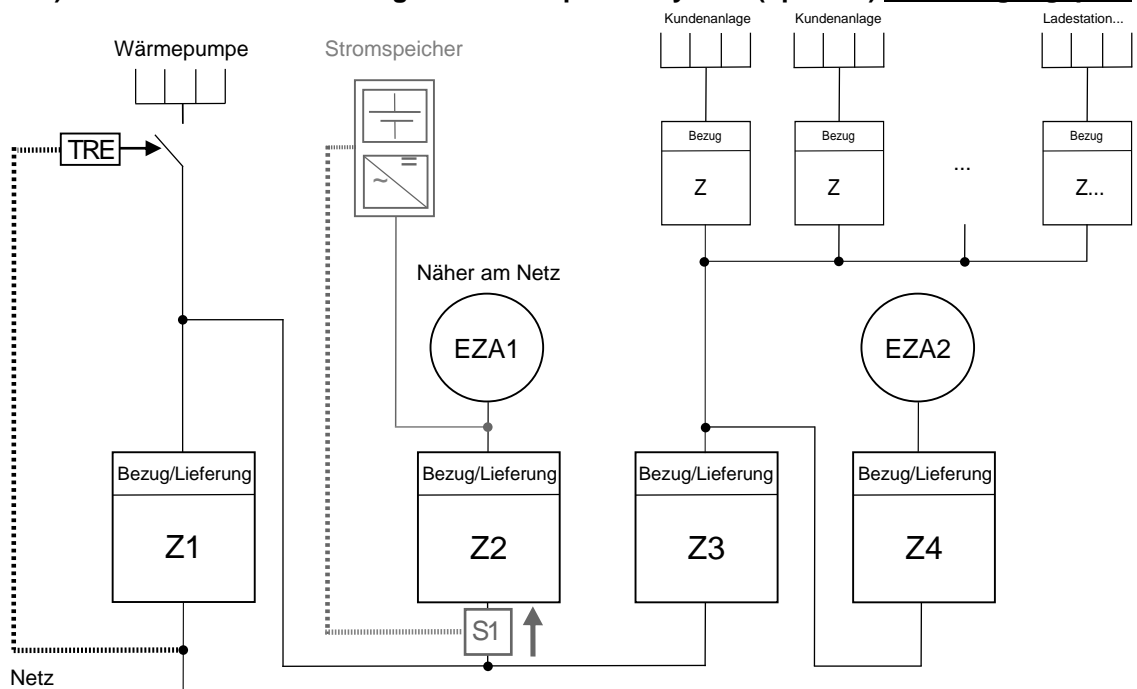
Wärmepumpe

Stromspeicher

Kundenanlage

Kundenanlage

Ladestation...

TRE

Bezug

Z

Bezug

Z

...

Bezug

Z...

Näher am Netz

EZA1

EZA2

Bezug/Lieferung

Z1

Bezug/Lieferung

Z2

Bezug/Lieferung

Z3

Bezug/Lieferung

Z4

S1

Netz